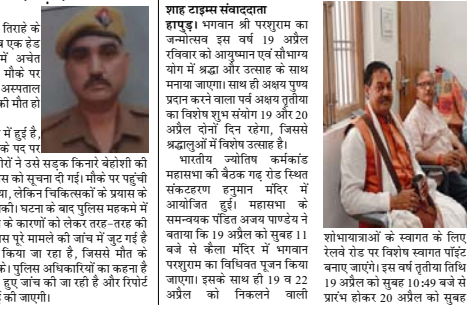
तिराहे के
ए एक हेड
में अचेत
मौके पर
अस्पताल
की मौत हो

में हुई है,
के पद पर
रों ने उसे सड़क किनारे बेहोशी की
स को सूचना दी गई। मौके पर पहुंची
ला, लेकिन चिकित्सकों के प्रयास के
की। घटना के बाद पुलिस महकमे में
के कारणों को लेकर तरह-तरह की
स ने पूरे मामले की जांच में जुट गई है
किया जा रहा है, जिससे मौत के
के। पुलिस अधिकारियों का कहना है
हुए जांच की जा रही है और रिपोर्ट
की जाएगी।

शाह टाइम्स संवाददाता
हापुड़। भगवान श्री परशुराम का जन्मोत्सव इस वर्ष 19 अप्रैल रविवार को आयुष्मान एवं सौभाग्य योग में श्रद्धा और उत्साह के साथ मनाया जाएगा। साथ ही अक्षय पुण्य प्रदान करने वाला पर्व अक्षय तृतीया का विशेष शुभ संयोग 19 और 20 अप्रैल दोनों दिन रहेगा, जिससे श्रद्धालुओं में विशेष उत्साह है।

भारतीय ज्योतिष कर्मकांड महासभा की बैठक गढ़ रोड स्थित संकटहरण हनुमान मंदिर में आयोजित हुई। महासभा के समन्वयक पंडित अजय पाण्डेय ने बताया कि 19 अप्रैल को सुबह 11 बजे से कैला मंदिर में भगवान परशुराम का विधिवत पूजन किया जाएगा। इसके साथ ही 19 व 22 अप्रैल को निकलने वाली

शोभायात्राओं के स्वागत के लिए रेलवे रोड पर विशेष स्वागत पंडित बनाए जाएंगे। इस वर्ष तृतीया तिथि 19 अप्रैल को सुबह 10:49 बजे से प्रारंभ होकर 20 अप्रैल को सुबह